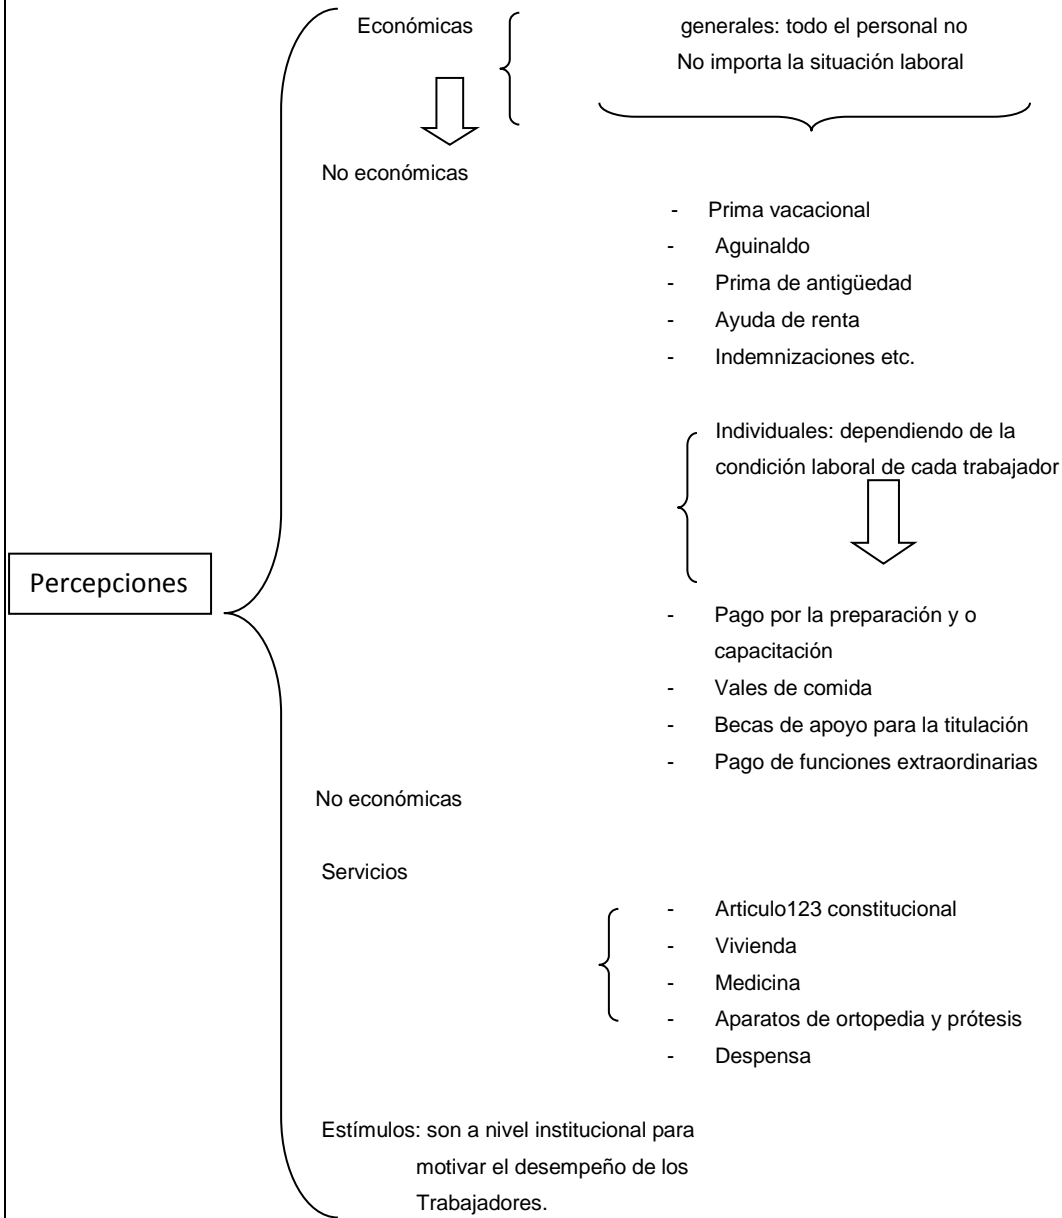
Percepciones

Económicas

generales: todo el personal no
No importa la situación laboral

No económicas

- Prima vacacional
- Aguinaldo
- Prima de antigüedad
- Ayuda de renta
- Indemnizaciones etc.

Individuales: dependiendo de la condición laboral de cada trabajador

- Pago por la preparación y o capacitación
- Vales de comida
- Becas de apoyo para la titulación
- Pago de funciones extraordinarias

No económicas

Servicios

- Articulo123 constitucional
- Vivienda
- Medicina
- Aparatos de ortopedia y prótesis
- Despensa

Estímulos: son a nivel institucional para motivar el desempeño de los Trabajadores.